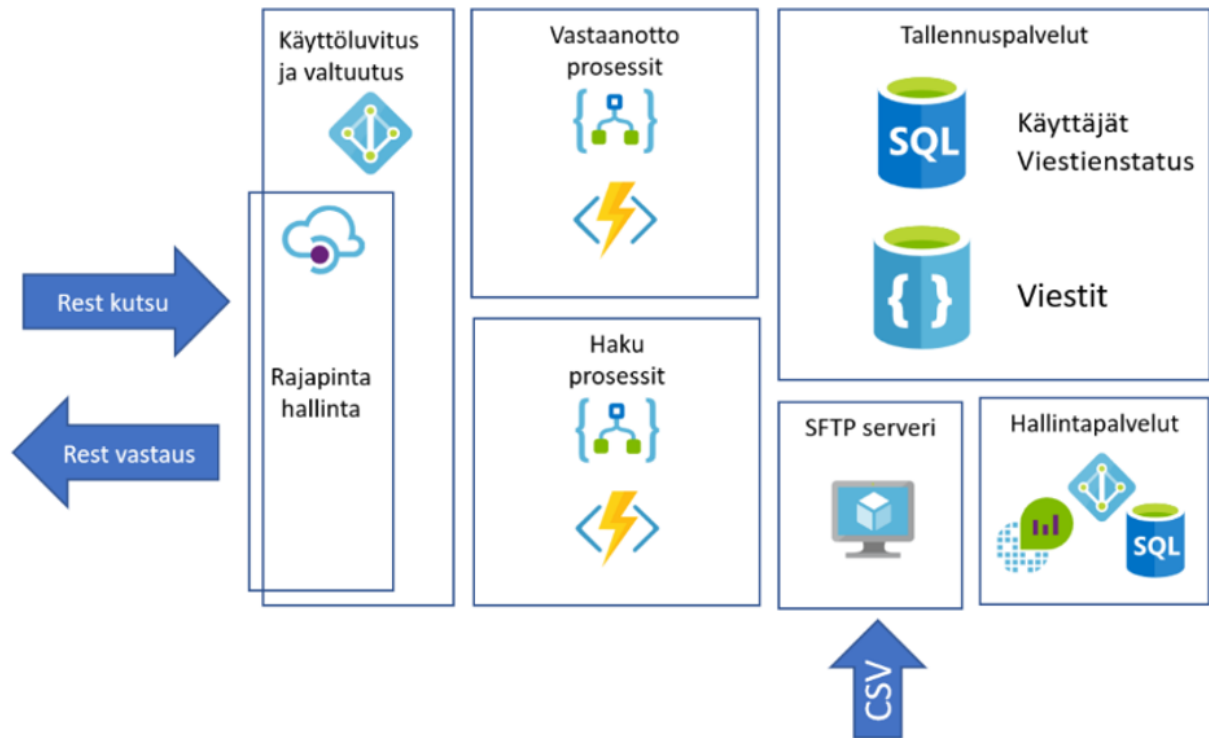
Rest kutsu

Rest vastaus

Käyttöluvitus ja valtuutus

Rajapinta hallinta

Vastaanotto prosessit

Haku prosessit

Tallennuspalvelut

SQL

Käyttäjät
Viestienstatus

{ }

Viestit

SFTP serveri

Hallintapalvelut

SQL

CSV